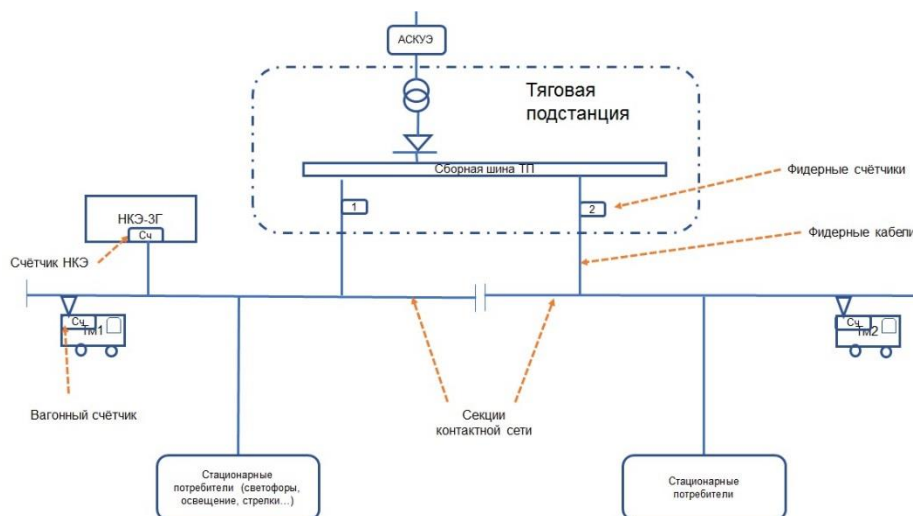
АСКУЭ

Тяговая подстанция

Сборная шина ТП

1

2

Фидерные счётчики

Фидерные кабели

НКЭ-3Г

Сч

Счётчик НКЭ

Сч

ТМ1

Сч

ТМ2

Вагонный счётчик

Секции контактной сети

Стационарные потребители (светофоры, освещение, стрелки...)

Стационарные потребители